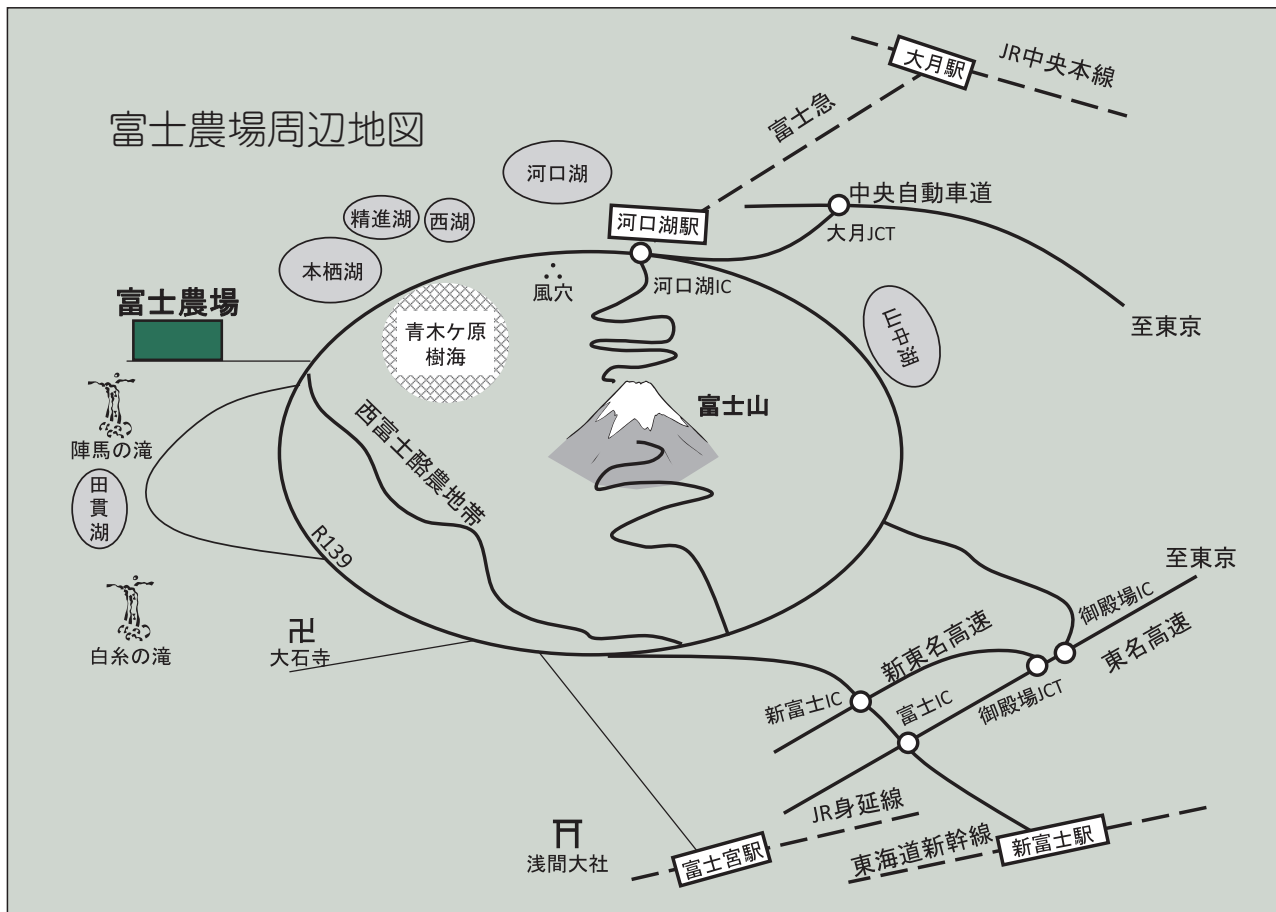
富士農場周辺地図

大月駅
JR中央本線
富士急
河口湖
精進湖
西湖
本栖湖
河口湖駅
中央自動車道
大月JCT
河口湖IC
風穴
富士農場
青木ケ原
樹海
山中湖
至東京
富士山
陣馬の滝
西富士酪農地帯
田貫湖
R139
白糸の滝
卍
大石寺
至東京
御殿場IC
新東名高速
東名高速
御殿場JCT
新富士IC
富士IC
JR身延線
浅間大社
富士宮駅
東海道新幹線
新富士駅